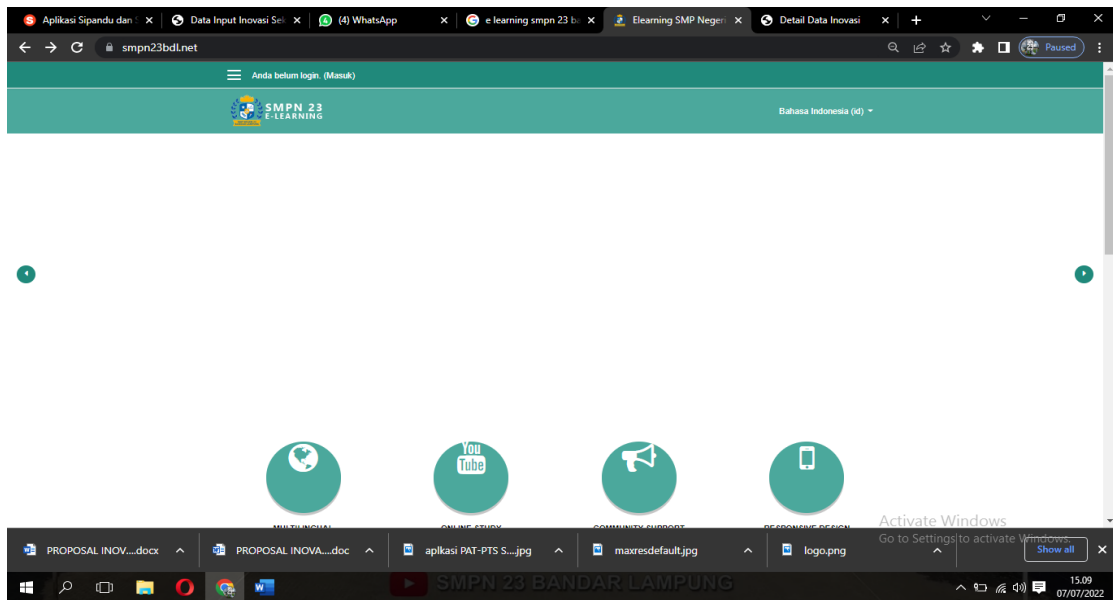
Aplikasi Sipandu dan S
Data Input Inovasi Sek
(4) WhatsApp
e learning smpn 23 ba
Elearning SMP Negeri
Detail Data Inovasi

smpn23bdl.net

Paused

Anda belum login. (Masuk)

SMPN 23
E-LEARNING

Bahasa Indonesia (id)

You
Tube

Activate Windows
Go to Settings to activate Windows.

PROPOSAL INOV....docx
PROPOSAL INOVA....doc
aplkasi PAT-PTS S....jpg
maxresdefault.jpg
logo.png
Show all

SMPN 23 BANDAR LAMPUNG

15.09
07/07/2022